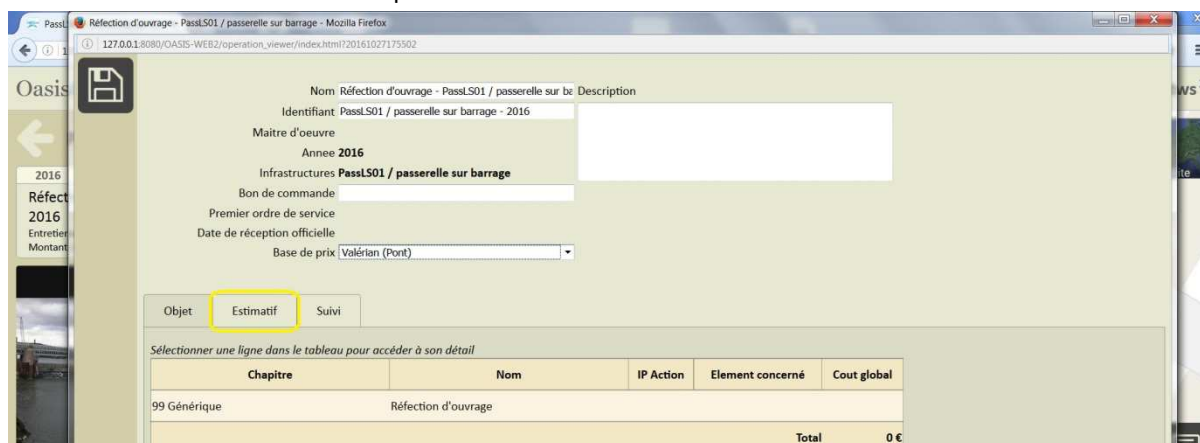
Passl
Réfection d'ouvrage - PassLS01 / passerelle sur barrage - Mozilla Firefox
127.0.0.1:8080/OASIS-WEB2/operation_viewer/index.html?20161027175502

Oasis
2016
Réfect
2016
Entretien
Montant

Nom Réfection d'ouvrage - PassLS01 / passerelle sur ba
Description
Identifiant PassLS01 / passerelle sur barrage - 2016
Maitre d'oeuvre
Annee 2016
Infrastructures PassLS01 / passerelle sur barrage
Bon de commande
Premier ordre de service
Date de réception officielle
Base de prix Valérian (Pont)

Objet
Estimatif
Suivi

Sélectionner une ligne dans le tableau pour accéder à son détail

| Chapitre | Nom | IP Action | Element concerné | Cout global |
|---|---|---|---|---|
| 99 Générique | Réfection d'ouvrage | | | |
| | | | Total | 0 € |